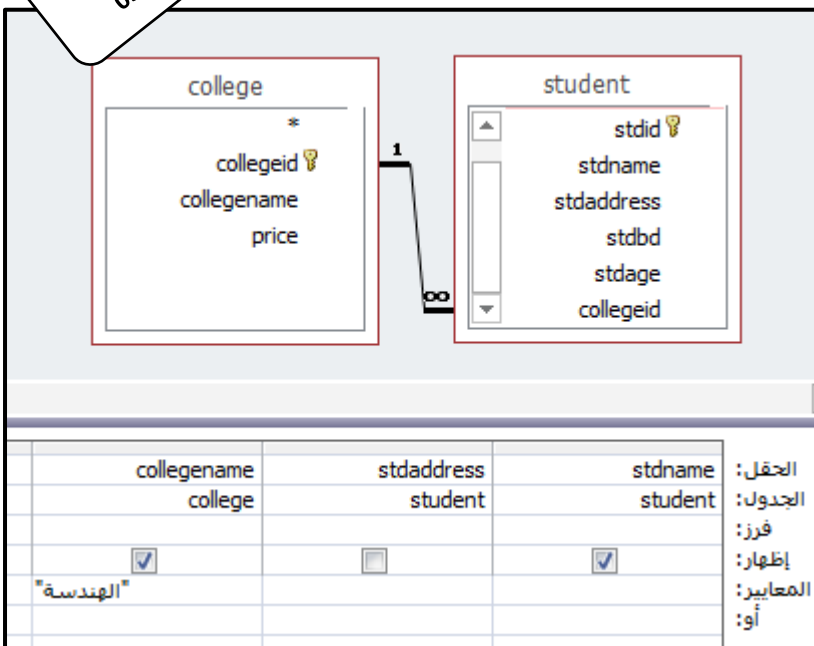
college
*
collegeid
collegename
price

student
stdid
stdname
stdaddress
stdbd
stdage
collegeid

1
∞

| | | | |
|---|---|---|---|
| collegename | stdaddress | stdname | الحقل: |
| college | student | student | الجدول: |
| | | | فرز: |
| ☑ | ☐ | ☑ | إظهار: |
| "الهندسة" | | | المعايير: |
| | | | أو: |